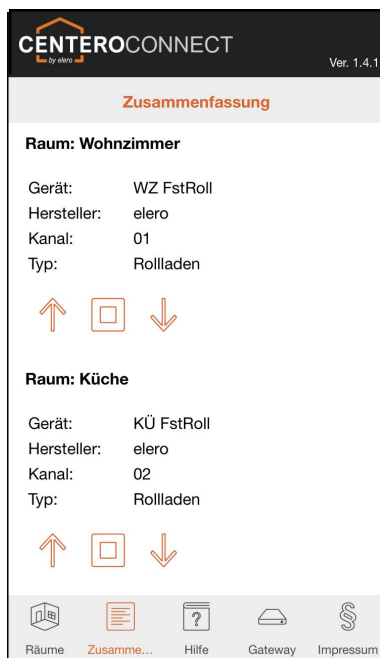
CENTEROCONNECT
by elero
Ver. 1.4.1

Zusammenfassung

Raum: Wohnzimmer

| | |
|---|---|
| Gerät: | WZ FstRoll |
| Hersteller: | elero |
| Kanal: | 01 |
| Typ: | Rollladen |

Raum: Küche

| | |
|---|---|
| Gerät: | KÜ FstRoll |
| Hersteller: | elero |
| Kanal: | 02 |
| Typ: | Rollladen |

Räume
Zusamme...
Hilfe
Gateway
Impressum